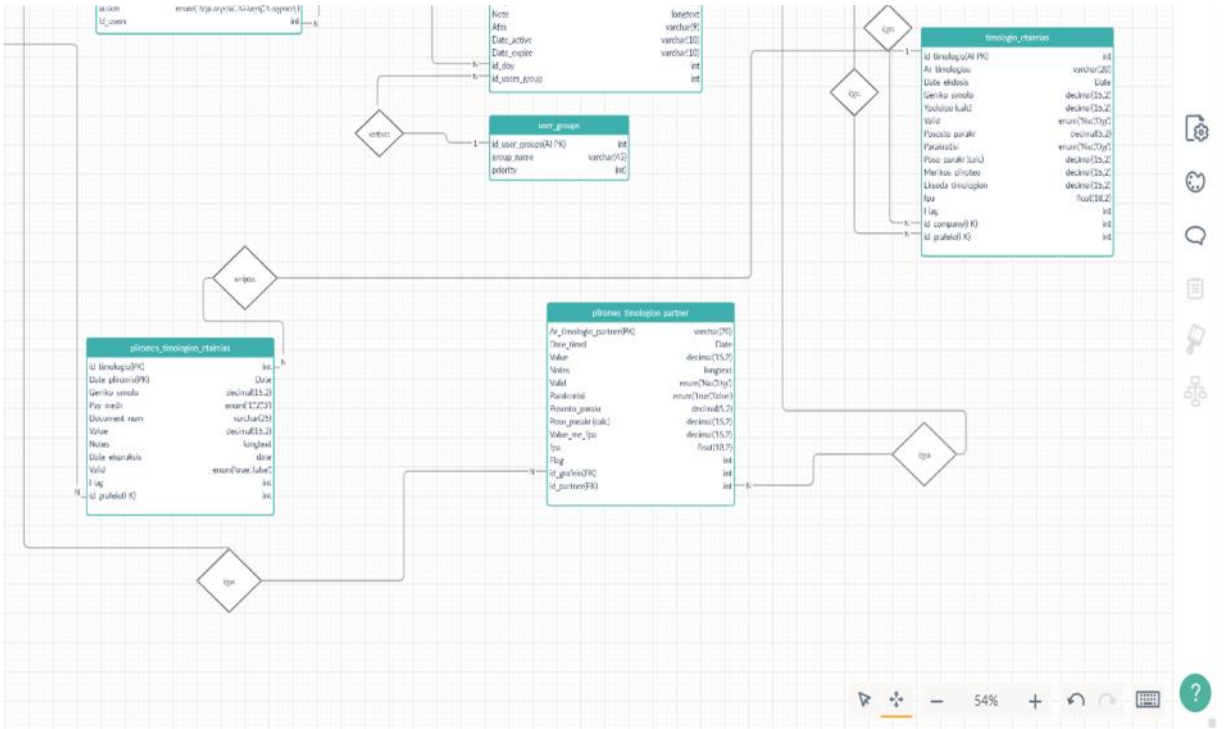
action enum('Ergasies','Aλλαγή','Logout') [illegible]
id_users int

Note longtext
Afm varchar(9)
Date_active varchar(10)
Date_expire varchar(10)
id_doy int
id_users_group int

user_groups
id_user_groups(AI PK) int
group_name varchar(45)
priority int

timologia_etairias
id timologio(AI PK) int
Ar timologiou varchar(20)
Date ekdosis Date
Geniko synolo decimal(15,2)
Ypoloipo (calc) decimal(15,2)
Valid enum('No','Yes')
Posostо parakr decimal(5,2)
Parakratisi enum('No','Yes')
Poso parakr (calc) decimal(15,2)
Meriko pliroteo decimal(15,2)
Liksiда timologiou decimal(15,2)
fpa float(10,2)
Flag int
id company(FK) int
id pelatis(FK) int

ilgn
ilgn
ilgn
ilgn
ilgn

pliromes_timologion_etairias
id timologio(PK) int
Date pliromis(PK) Date
Geniko synolo decimal(15,2)
Pay meth enum('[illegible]')
Document num varchar(25)
Value decimal(15,2)
Notes longtext
Date ekprаksis date
Valid enum('true','false')
Flag int
id pelatis(FK) int

pliromes timologion partner
Ar_timologio_partner(PK) varchar(70)
Date_timol Date
Value decimal(15,2)
Notes longtext
Valid enum('No','Yes')
Parakratisi enum('true','false')
Pososto_parakr decimal(5,2)
Poso_parakr (calc) decimal(15,2)
Value_me_fpa decimal(15,2)
fpa float(10,2)
Flag int
id_grafeio(FK) int
id_partner(FK) int

1 N N N N N N 1 N

54%
?